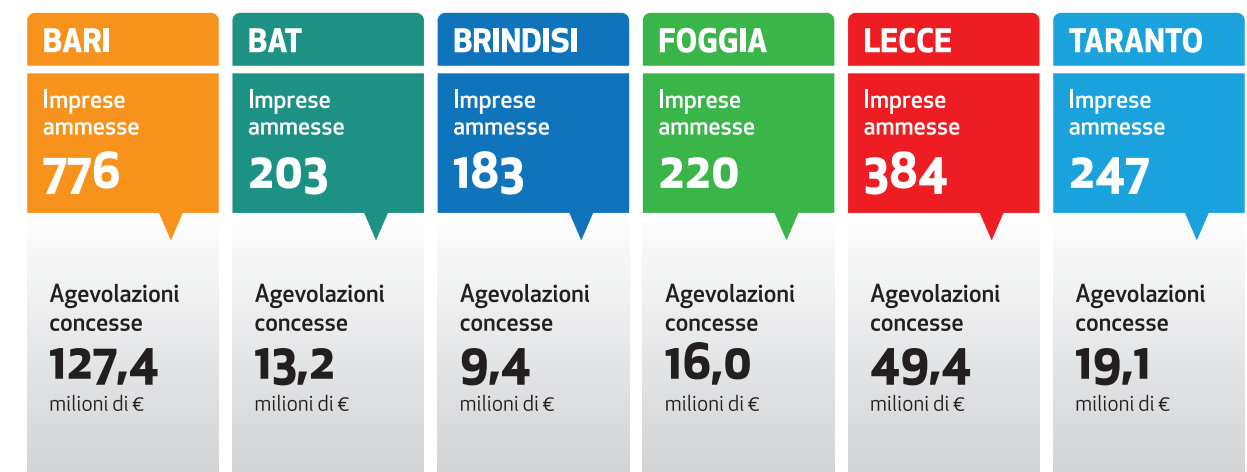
BARI
Imprese ammesse
776
Agevolazioni concesse
127,4
milioni di €

BAT
Imprese ammesse
203
Agevolazioni concesse
13,2
milioni di €

BRINDISI
Imprese ammesse
183
Agevolazioni concesse
9,4
milioni di €

FOGGIA
Imprese ammesse
220
Agevolazioni concesse
16,0
milioni di €

LECCE
Imprese ammesse
384
Agevolazioni concesse
49,4
milioni di €

TARANTO
Imprese ammesse
247
Agevolazioni concesse
19,1
milioni di €